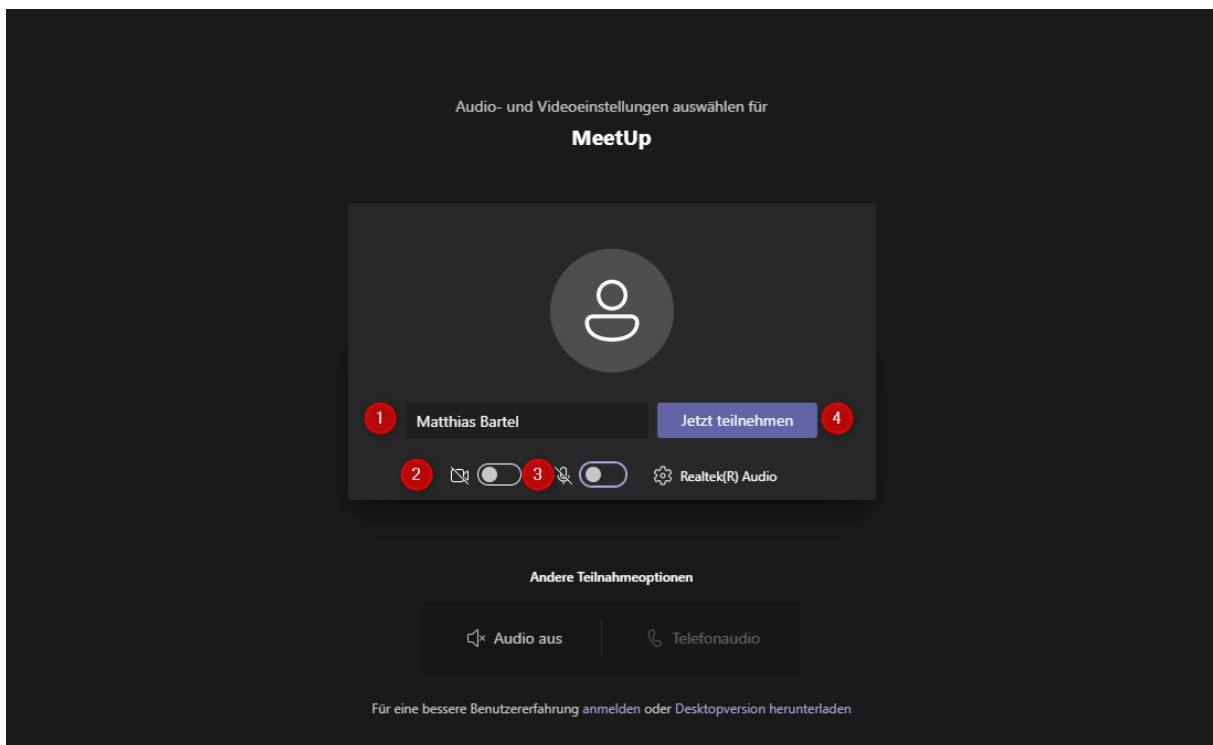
Audio- und Videoeinstellungen auswählen für

MeetUp

1 Matthias Bartel

Jetzt teilnehmen 4

2 3 Realtek(R) Audio

Andere Teilnahmeoptionen

Audio aus

Telefonaudio

Für eine bessere Benutzererfahrung anmelden oder Desktopversion herunterladen